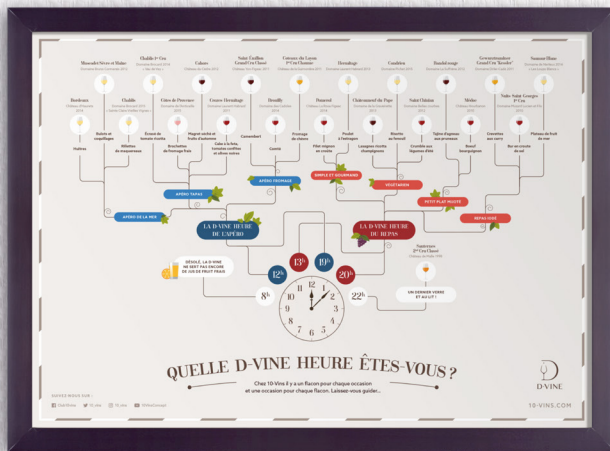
Muscadet Sèvre et Maine

Chablis 1er Cru

Cahors

Saint Emilion Grand Cru Classé

Corton Charlemagne

Hermitage

Condrieu

Bandol rouge

Gewurztraminer Grand Cru

Sauternes

Bordeaux

Chablis

Côtes de Provence

Crozes Hermitage

Brouilly

Pomerol

Châteauneuf du Pape

Saint Véran

Médoc

Nuits Saint Georges 1er Cru

Huîtres et coquillages

Huîtres

Rillettes de maquereaux

Tomates

Brochettes de fromage frais

Magret séché et fruits d'automne

Camembert

Fromage de chèvre

Comté

Pâté en croûte

Poulet à l'estragon

Lasagnes roulées champignons

Risotto

Crumble aux légumes d'été

Boeuf bourguignon

Tajine d'agneau aux pruneaux

Pintade

APÉRO TAPAS

APÉRO FROMAGE

SIMPLE ET GOURMAND

VÉGÉTARIEN

PETIT PLAT MIJOTÉ

REPAS CHIC

APÉRO DE LA MER

LA D-VINE HEURE DE L'APÉRO

LA D-VINE HEURE DU REPAS

DÉSOLÉ, LA D-VINE NE SERT PAS ENCORE DE JUS DE FRUIT FRAIS

Sauternes 1er Cru Classé

UN DERNIER VERRE ET AU LIT !

8h

12h

13h

19h

20h

22h

QUELLE D-VINE HEURE ÊTES-VOUS ?

Chez 10-Vins il y a un flacon pour chaque occasion et une occasion pour chaque flacon. Laissez-vous guider...

D-VINE

10-VINS.COM